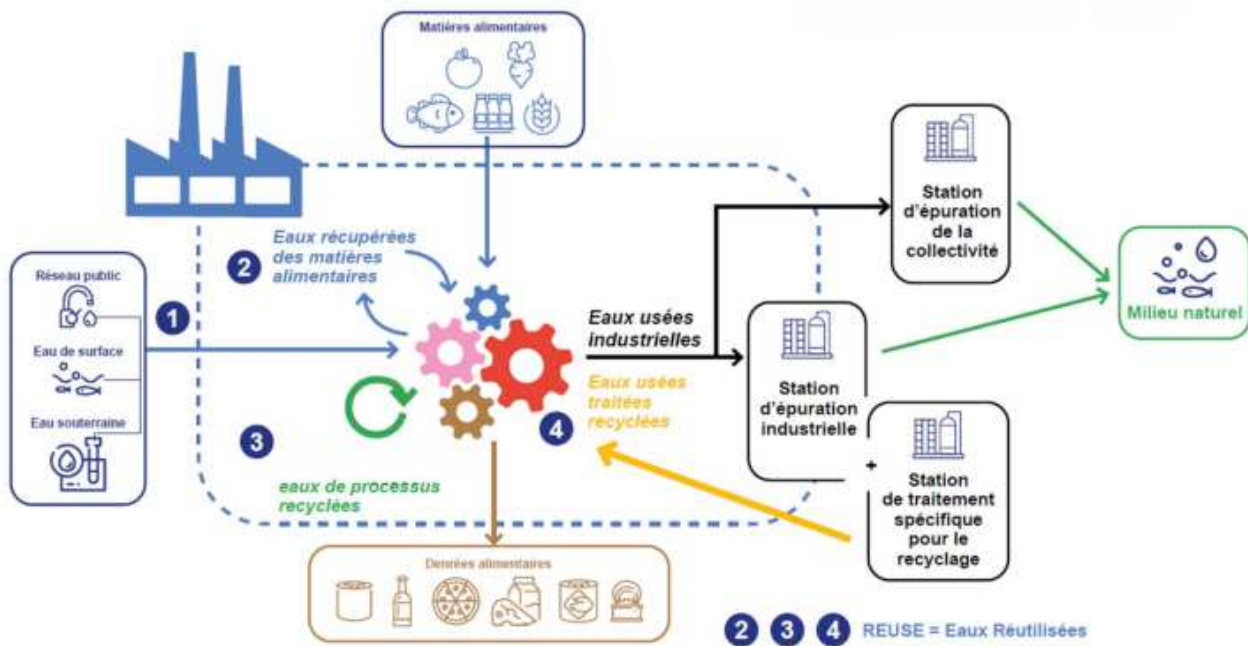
Matières alimentaires

Réseau public

Eau de surface

Eau souterraine

1

2

Eaux récupérées des matières alimentaires

3

eaux de processus recyclées

4

Eaux usées industrielles

Eaux usées traitées recyclées

Station d'épuration de la collectivité

Milieu naturel

Station d'épuration industrielle

+

Station de traitement spécifique pour le recyclage

Denrées alimentaires

2 3 4 REUSE = Eaux Réutilisées